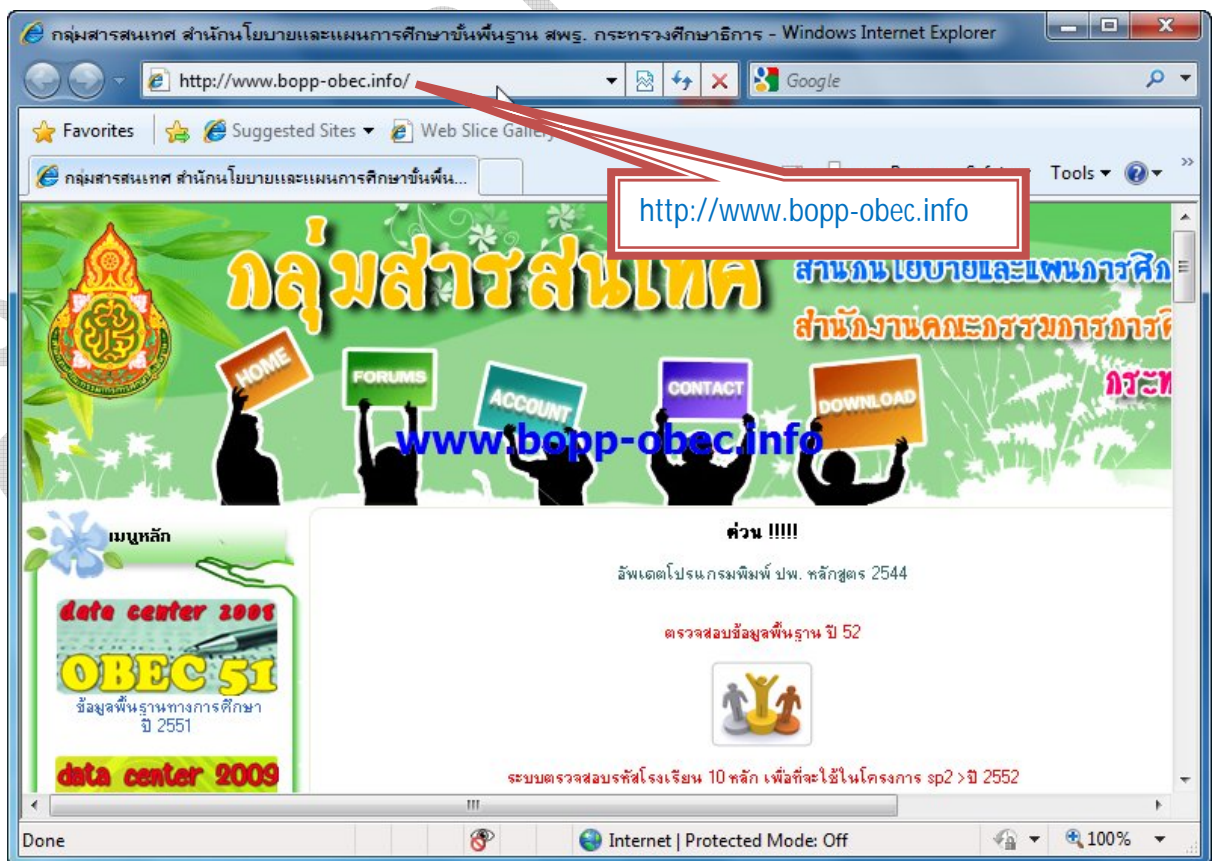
กลุ่มสารสนเทศ สำนักนโยบายและแผนการศึกษาขั้นพื้นฐาน สพฐ. กระทรวงศึกษาธิการ - Windows Internet Explorer

http://www.bopp-obec.info/

Google

Favorites

Suggested Sites

Web Slice Gallery

กลุ่มสารสนเทศ สำนักนโยบายและแผนการศึกษาขั้นพื้น...

Tools

http://www.bopp-obec.info

กลุ่มสารสนเทศ

สำนักนโยบายและแผนการศึก

สำนักงานคณะกรรมการการศึ

กระท

HOME

FORUMS

ACCOUNT

CONTACT

DOWNLOAD

www.bopp-obec.info

เมนูหลัก

data center 2008

OBEC 51

ข้อมูลพื้นฐานทางการศึกษา ปี 2551

data center 2009

ด่วน !!!!!

อัพเดตโปรแกรมพิมพ์ ปพ. หลักสูตร 2544

ตรวจสอบข้อมูลพื้นฐาน ปี 52

ระบบตรวจสอบรหัสโรงเรียน 10 หลัก เพื่อที่จะใช้ในโครงการ sp2 >ปี 2552

Done

Internet | Protected Mode: Off

100%